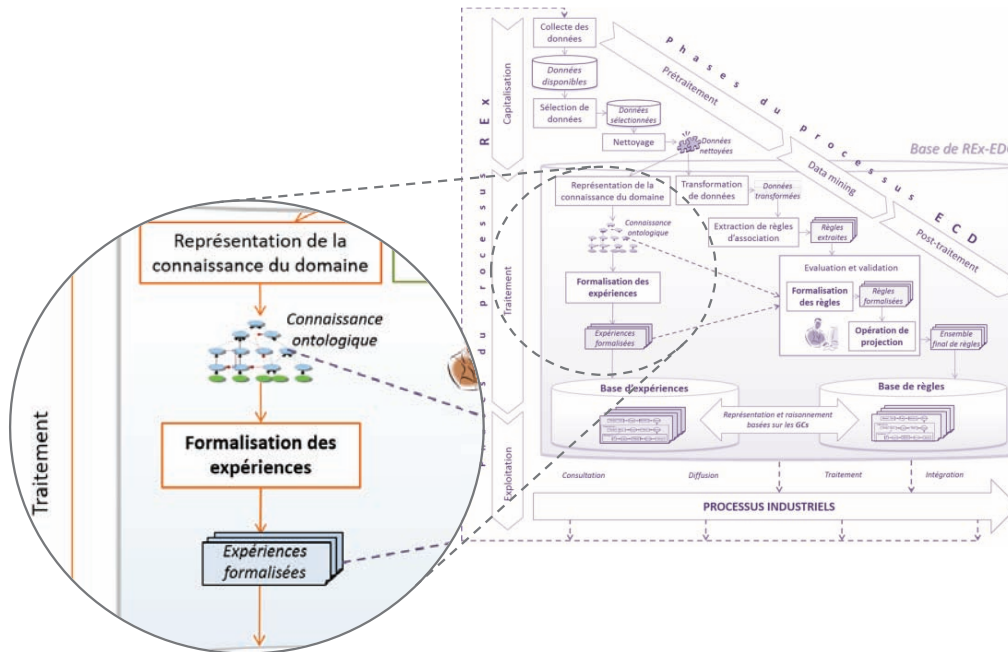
Représentation de la connaissance du domaine

Connaissance ontologique

Traitement

Formalisation des expériences

Expériences formalisées

Collecte des données

Données disponibles

Sélection de données

Données sélectionnées

Nettoyage

Données nettoyées

Capitalisation

Phases du processus ECD

Prétraitement

Data mining

Post-traitement

Base de REx-ECD

Processus du REx

Représentation de la connaissance du domaine

Transformation de données

Données transformées

Extraction de règles d'association

Règles extraites

Connaissance ontologique

Traitement

Formalisation des expériences

Evaluation et validation

Formalisation des règles

Règles formalisées

Opération de projection

Expériences formalisées

Ensemble final de règles

Base d'expériences

Base de règles

Représentation et raisonnement basées sur les GCs

Exploitation

Consultation

Diffusion

Traitement

Intégration

PROCESSUS INDUSTRIELS